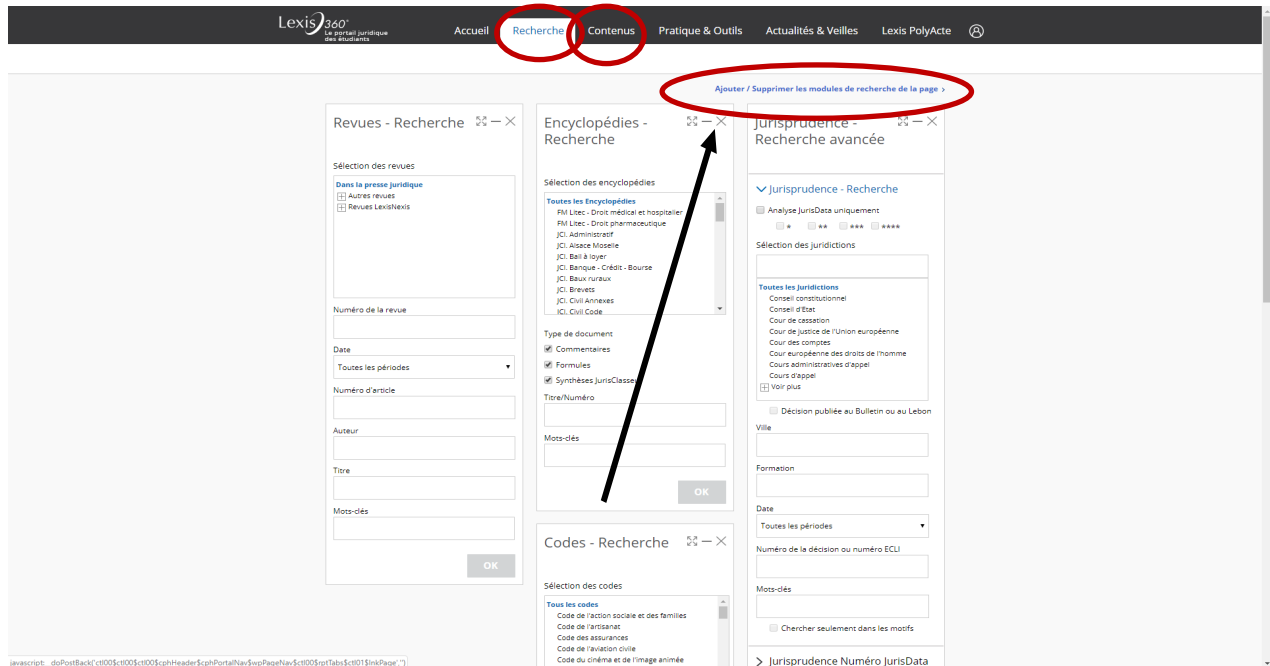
Lexis 360° Le portail juridique des étudiants

Accueil Recherche Contenus Pratique & Outils Actualités & Veilles Lexis PolyActe

Ajouter / Supprimer les modules de recherche de la page ›

Revues - Recherche

Sélection des revues

Dans la presse juridique
Autres revues
Revues LexisNexis

Numéro de la revue

Date
Toutes les périodes

Numéro d'article

Auteur

Titre

Mots-clés

OK

Encyclopédies - Recherche

Sélection des encyclopédies

Toutes les Encyclopédies
FM Litec - Droit médical et hospitalier
FM Litec - Droit pharmaceutique
JCl. Administratif
JCl. Alsace Moselle
JCl. Bail à loyer
JCl. Banque - Crédit - Bourse
JCl. Baux ruraux
JCl. Brevets
JCl. Civil Annexes
JCl. Civil Code

Type de document
Commentaires
Formules
Synthèses JurisClasseur

Titre/Numéro

Mots-clés

OK

Codes - Recherche

Sélection des codes

Tous les codes
Code de l'action sociale et des familles
Code de l'artisanat
Code des assurances
Code de l'aviation civile
Code du cinéma et de l'image animée

Jurisprudence - Recherche avancée

Jurisprudence - Recherche

Analyse JurisData uniquement
* ** *** ****

Sélection des juridictions

Toutes les juridictions
Conseil constitutionnel
Conseil d'Etat
Cour de cassation
Cour de justice de l'Union européenne
Cour des comptes
Cour européenne des droits de l'homme
Cours administratives d'appel
Cours d'appel
Voir plus

Décision publiée au Bulletin ou au Lebon

Ville

Formation

Date
Toutes les périodes

Numéro de la décision ou numéro ECLI

Mots-clés

Chercher seulement dans les motifs

Jurisprudence Numéro JurisData

javascript:__doPostBack('ctl00$ctl00$ctl00$cphHeader$cphPortalNav$wpPageNav$ctl00$rptTabs$ctl01$lnkPage','')